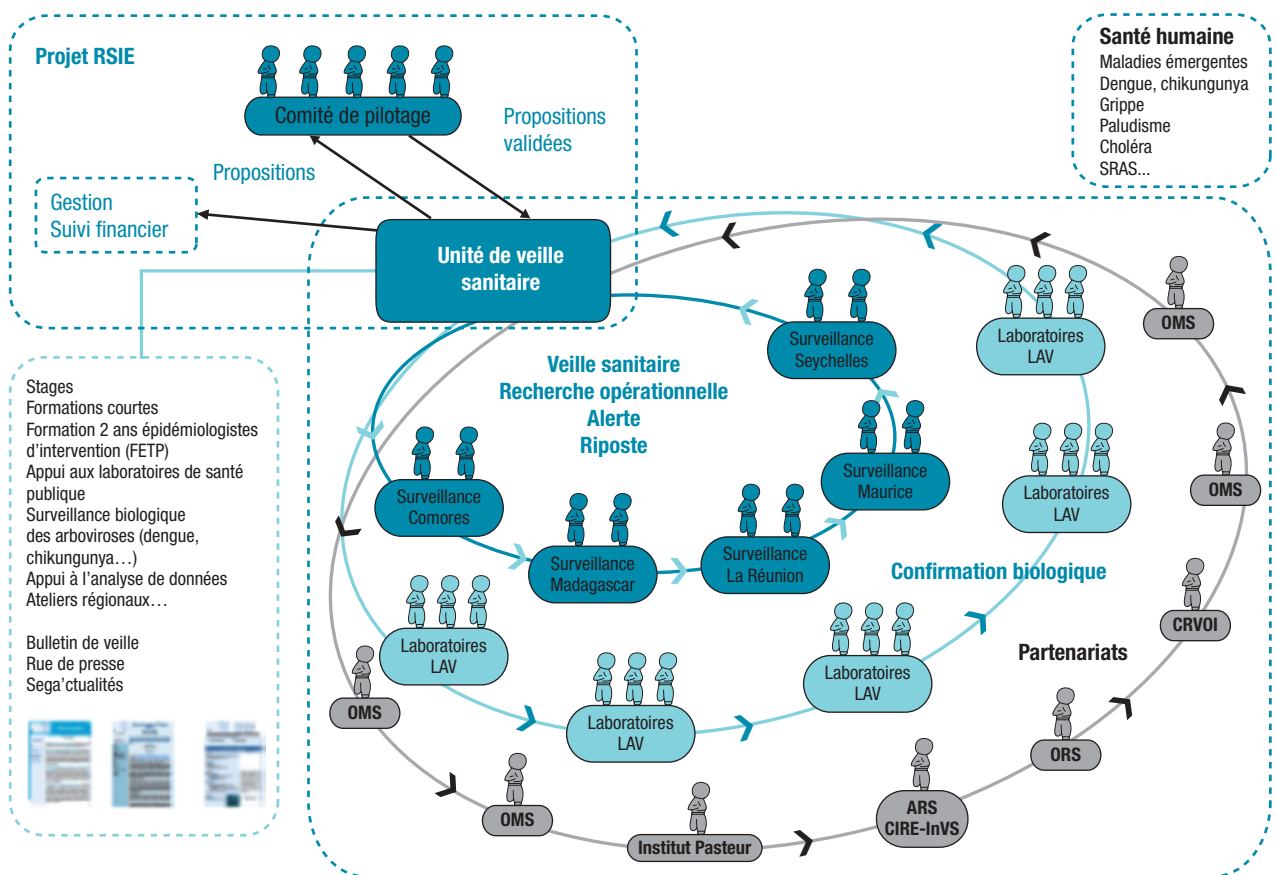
Projet RSIE

Comité de pilotage

Propositions validées

Propositions

Gestion
Suivi financier

Unité de veille sanitaire

Santé humaine
Maladies émergentes
Dengue, chikungunya
Grippe
Paludisme
Choléra
SRAS...

OMS

Laboratoires LAV

Surveillance Seychelles

Veille sanitaire
Recherche opérationnelle
Alerte
Riposte

Surveillance Maurice

Laboratoires LAV

OMS

Surveillance Comores

Surveillance Madagascar

Surveillance La Réunion

Confirmation biologique

CRVOI

Laboratoires LAV

Partenariats

Laboratoires LAV

Laboratoires LAV

OMS

ORS

OMS

ARS
CIRE-InVS

Institut Pasteur

Stages
Formations courtes
Formation 2 ans épidémiologistes d'intervention (FETP)
Appui aux laboratoires de santé publique
Surveillance biologique des arboviroses (dengue, chikungunya…)
Appui à l'analyse de données
Ateliers régionaux…

Bulletin de veille
Rue de presse
Sega'ctualités